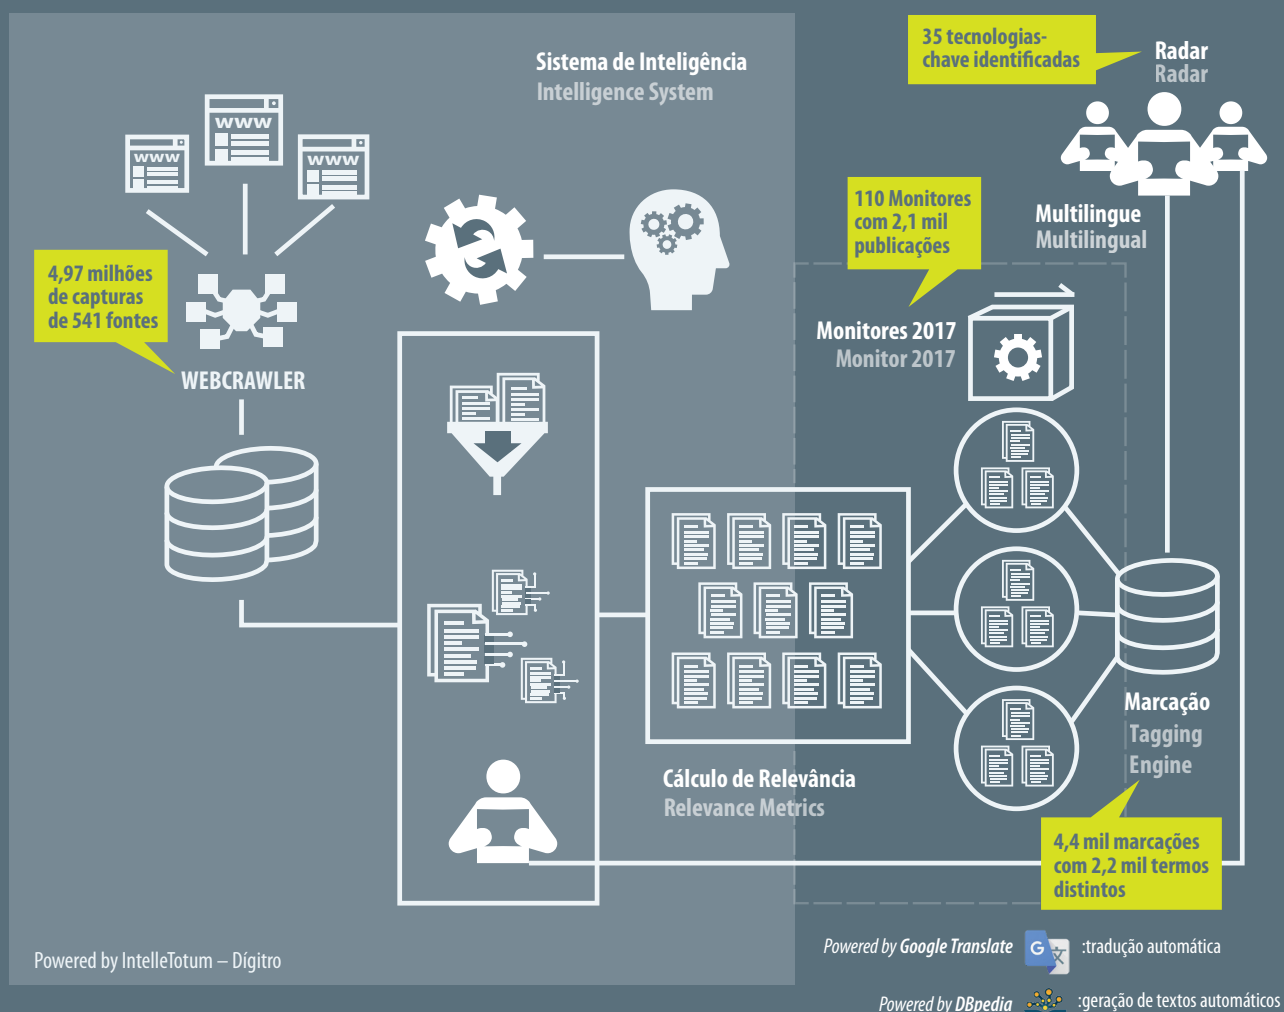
Sistema de Inteligência
Intelligence System

35 tecnologias-chave identificadas

Radar
Radar

www
www
www

4,97 milhões de capturas de 541 fontes

WEBCRAWLER

110 Monitores com 2,1 mil publicações

Multilingue
Multilingual

Monitores 2017
Monitor 2017

Cálculo de Relevância
Relevance Metrics

Marcação
Tagging
Engine

4,4 mil marcações com 2,2 mil termos distintos

Powered by IntelleTotum – Dígitro

Powered by Google Translate :tradução automática

Powered by DBpedia :geração de textos automáticos